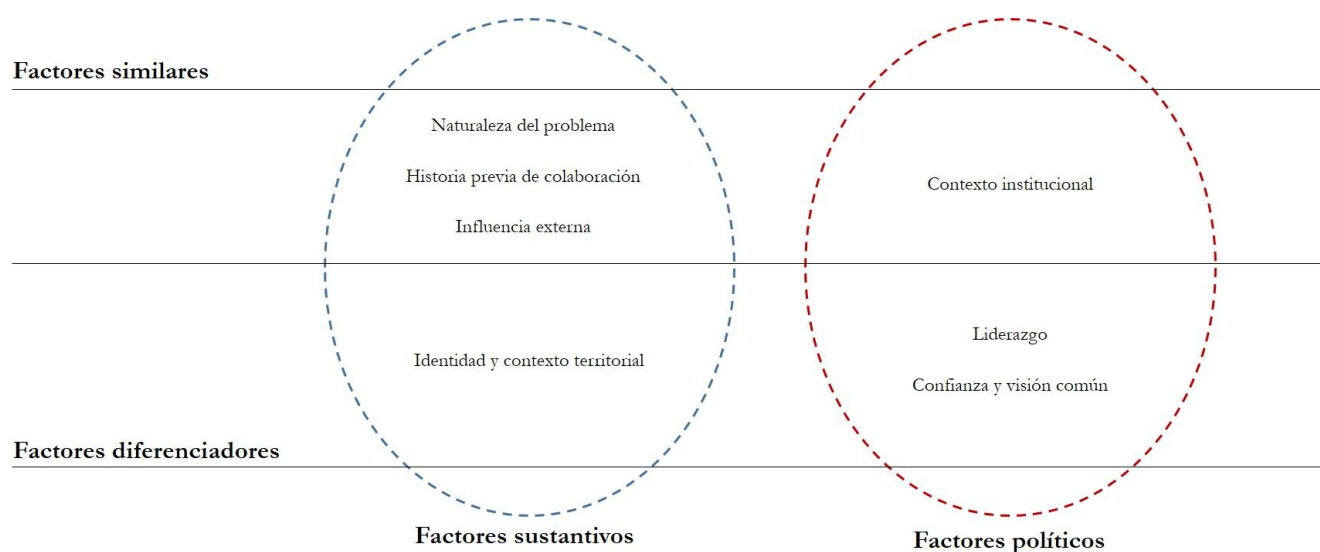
Factores similares

Naturaleza del problema

Historia previa de colaboración

Influencia externa

Contexto institucional

Identidad y contexto territorial

Liderazgo

Confianza y visión común

Factores diferenciadores

Factores sustantivos

Factores políticos